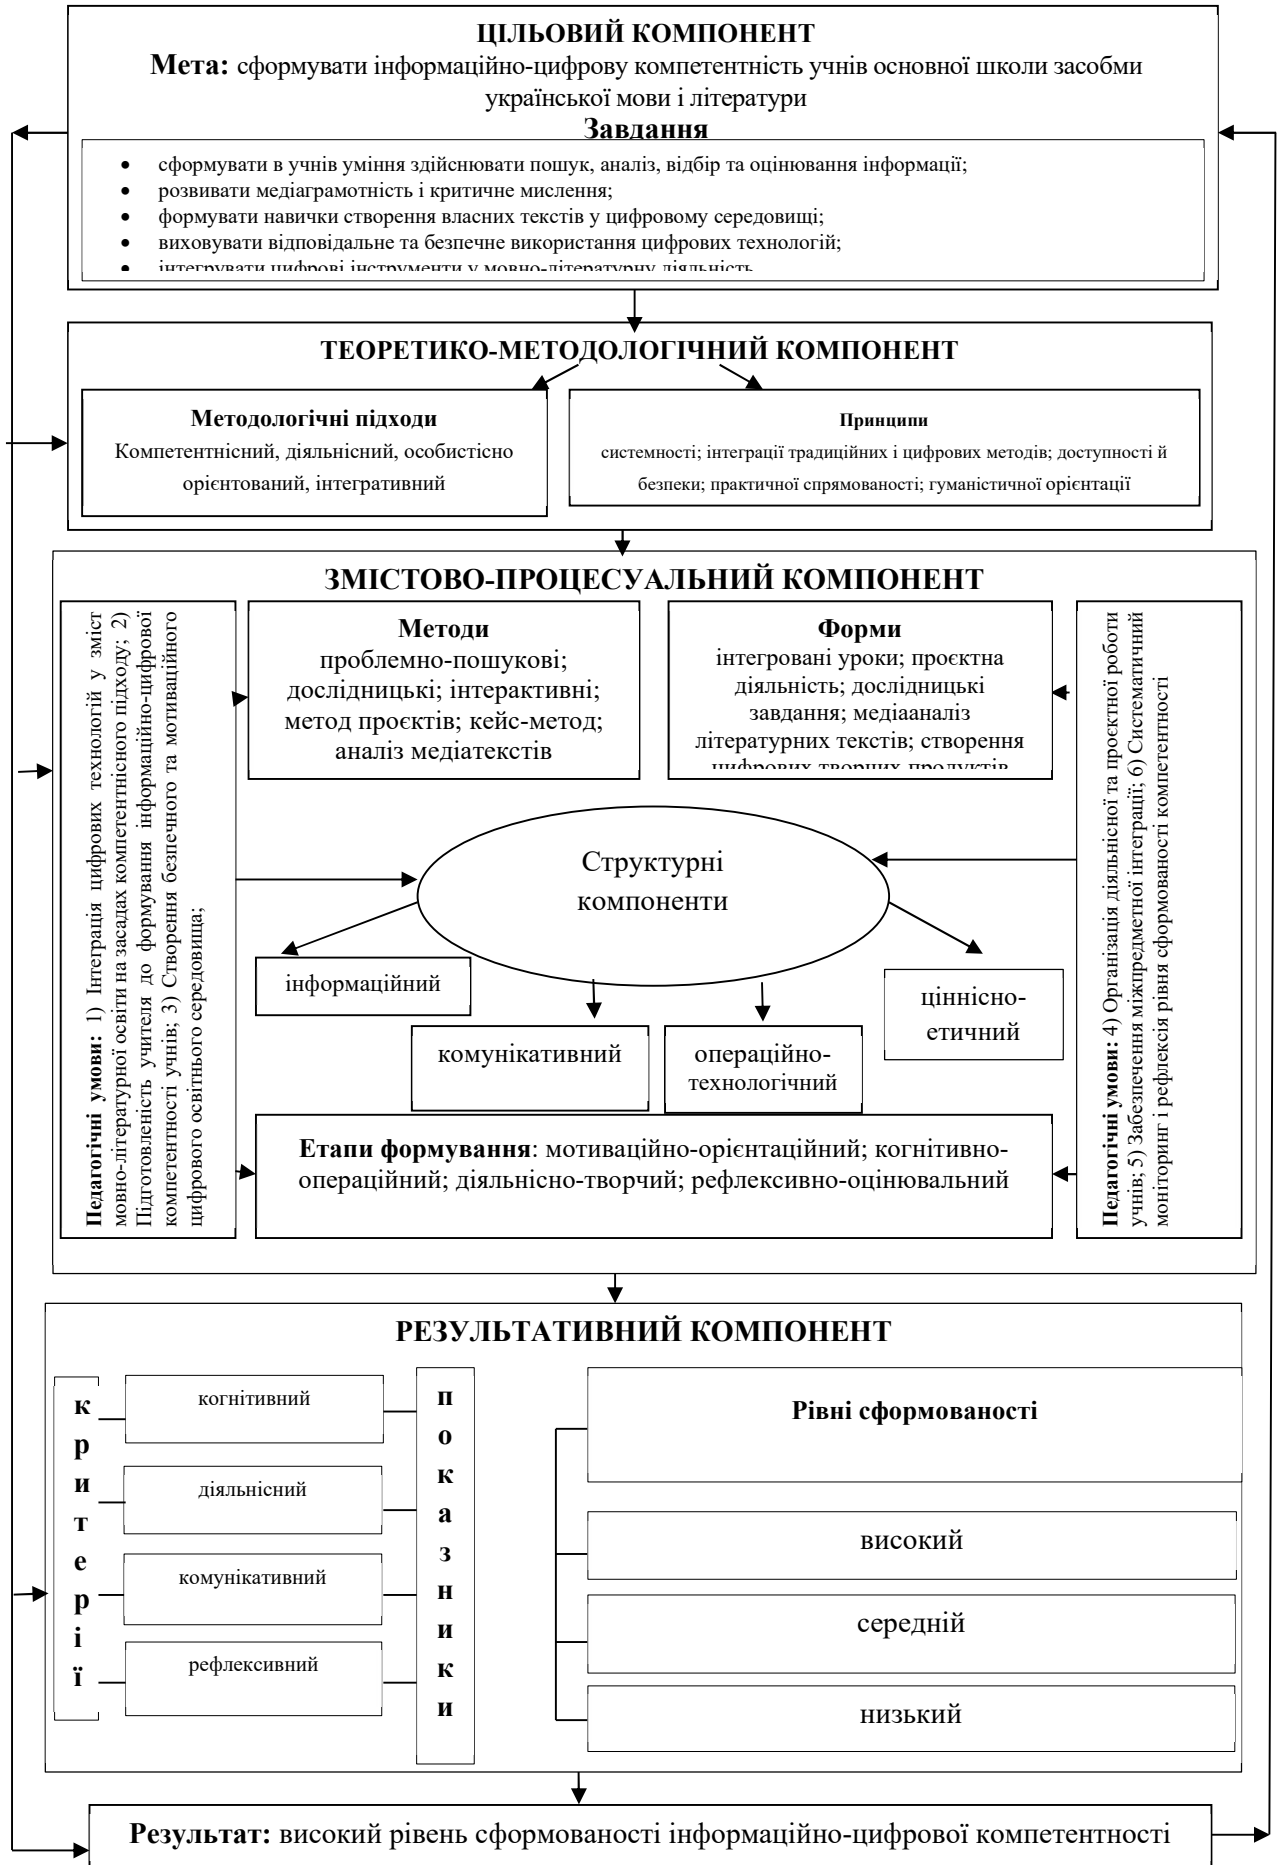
ЦІЛЬОВИЙ КОМПОНЕНТ

Мета: сформувати інформаційно-цифрову компетентність учнів основної школи засобми української мови і літератури

Завдання

- сформувати в учнів уміння здійснювати пошук, аналіз, відбір та оцінювання інформації;
- розвивати медіаграмотність і критичне мислення;
- формувати навички створення власних текстів у цифровому середовищі;
- виховувати відповідальне та безпечне використання цифрових технологій;
- інтегрувати цифрові інструменти у мовно-літературну діяльність

ТЕОРЕТИКО-МЕТОДОЛОГІЧНИЙ КОМПОНЕНТ

Методологічні підходи
Компетентнісний, діяльнісний, особистісно орієнтований, інтегративний

Принципи
системності; інтеграції традиційних і цифрових методів; доступності й безпеки; практичної спрямованості; гуманістичної орієнтації

ЗМІСТОВО-ПРОЦЕСУАЛЬНИЙ КОМПОНЕНТ

Педагогічні умови: 1) Інтеграція цифрових технологій у зміст мовно-літературної освіти на засадах компетентнісного підходу; 2) Підготовленість учителя до формування інформаційно-цифрової компетентності учнів; 3) Створення безпечного та мотиваційного цифрового освітнього середовища;

Методи
проблемно-пошукові; дослідницькі; інтерактивні; метод проєктів; кейс-метод; аналіз медіатекстів

Форми
інтегровані уроки; проєктна діяльність; дослідницькі завдання; медіааналіз літературних текстів; створення цифрових творчих продуктів

Педагогічні умови: 4) Організація діяльнісної та проєктної роботи учнів; 5) Забезпечення міжпредметної інтеграції; 6) Систематичний моніторинг і рефлексія рівня сформованості компетентності

Структурні компоненти

інформаційний

комунікативний

операційно-технологічний

ціннісно-етичний

Етапи формування: мотиваційно-орієнтаційний; когнітивно-операційний; діяльнісно-творчий; рефлексивно-оцінювальний

РЕЗУЛЬТАТИВНИЙ КОМПОНЕНТ

критерії

когнітивний

діяльнісний

комунікативний

рефлексивний

показники

Рівні сформованості

високий

середній

низький

Результат: високий рівень сформованості інформаційно-цифрової компетентності